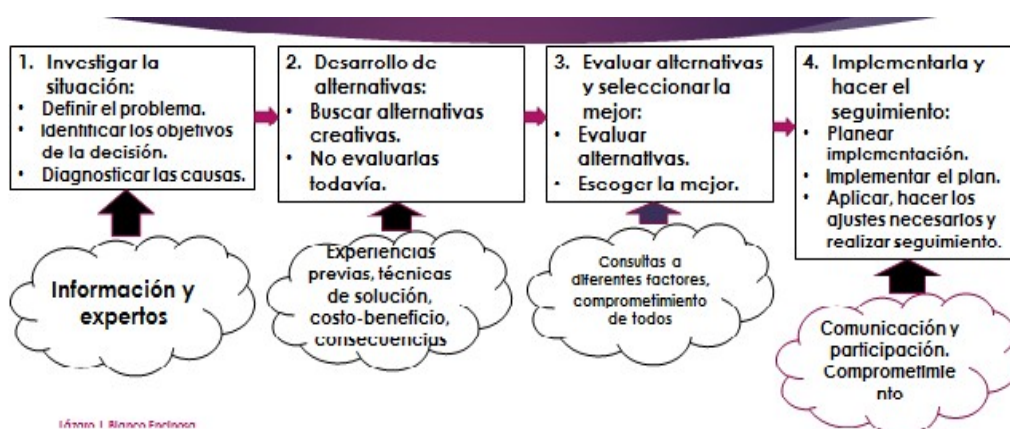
1. Investigar la situación:
• Definir el problema.
• Identificar los objetivos de la decisión.
• Diagnosticar las causas.

Información y expertos

2. Desarrollo de alternativas:
• Buscar alternativas creativas.
• No evaluarlas todavía.

Experiencias previas, técnicas de solución, costo-beneficio, consecuencias

3. Evaluar alternativas y seleccionar la mejor:
• Evaluar alternativas.
• Escoger la mejor.

Consultas a diferentes factores, comprometimiento de todos

4. Implementarla y hacer el seguimiento:
• Planear implementación.
• Implementar el plan.
• Aplicar, hacer los ajustes necesarios y realizar seguimiento.

Comunicación y participación. Comprometimie nto

Lázaro J. Blanco Espinosa